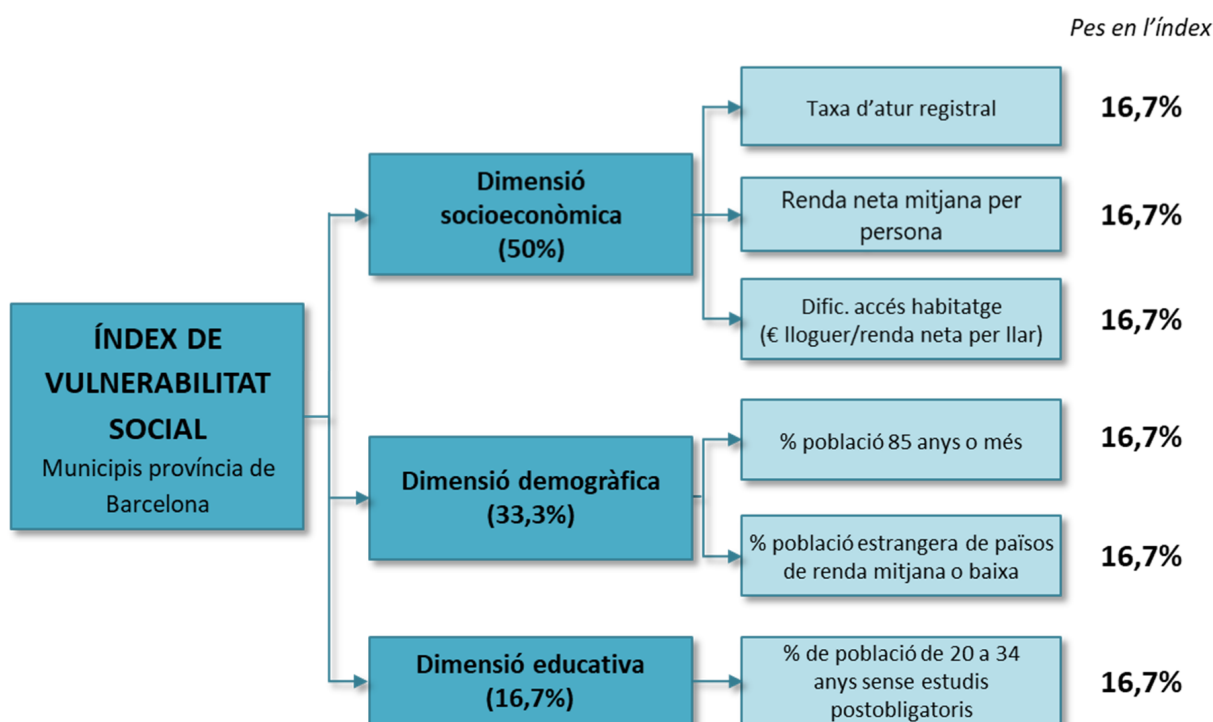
Pes en l'índex

ÍNDEX DE VULNERABILITAT SOCIAL
Municipis província de Barcelona

Dimensió socioeconòmica (50%)

Taxa d'atur registral
16,7%

Renda neta mitjana per persona
16,7%

Dific. accés habitatge (€ lloguer/renda neta per llar)
16,7%

Dimensió demogràfica (33,3%)

% població 85 anys o més
16,7%

% població estrangera de països de renda mitjana o baixa
16,7%

Dimensió educativa (16,7%)

% de població de 20 a 34 anys sense estudis postobligatoris
16,7%